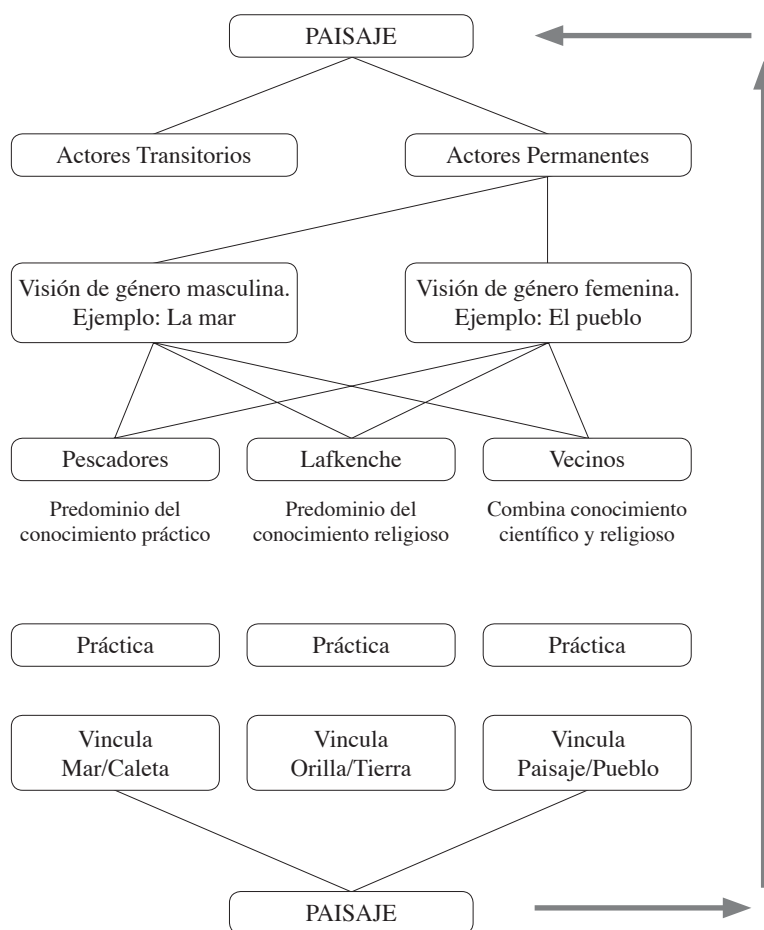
PAISAJE

Actores Transitorios

Actores Permanentes

Visión de género masculina. Ejemplo: La mar

Visión de género femenina. Ejemplo: El pueblo

Pescadores

Lafkenche

Vecinos

Predominio del conocimiento práctico

Predominio del conocimiento religioso

Combina conocimiento científico y religioso

Práctica

Práctica

Práctica

Vincula Mar/Caleta

Vincula Orilla/Tierra

Vincula Paisaje/Pueblo

PAISAJE